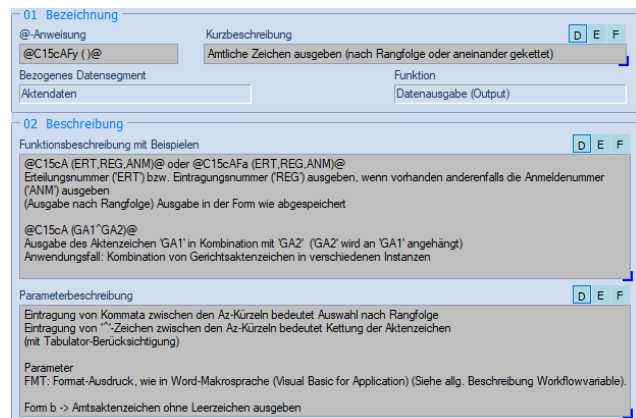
01 Bezeichnung

@-Anweisung
@C15cAFy ( )@

Kurzbeschreibung
D E F
Amtliche Zeichen ausgeben (nach Rangfolge oder aneinander gekettet)

Bezogenes Datensegment
Aktendaten

Funktion
Datenausgabe (Output)

02 Beschreibung

Funktionsbeschreibung mit Beispielen
D E F

@C15cA (ERT,REG,ANM)@ oder @C15cAFa (ERT,REG,ANM)@
Erteilungsnummer ('ERT') bzw. Eintragungsnummer ('REG') ausgeben, wenn vorhanden anderenfalls die Anmeldenummer ('ANM') ausgeben
(Ausgabe nach Rangfolge) Ausgabe in der Form wie abgespeichert

@C15cA (GA1^GA2)@
Ausgabe des Aktenzeichen 'GA1' in Kombination mit 'GA2' ('GA2' wird an 'GA1' angehängt)
Anwendungsfall: Kombination von Gerichtsaktenzeichen in verschiedenen Instanzen

Parameterbeschreibung
D E F

Eintragung von Kommata zwischen den Az-Kürzeln bedeutet Auswahl nach Rangfolge
Eintragung von "^"-Zeichen zwischen den Az-Kürzeln bedeutet Kettung der Aktenzeichen
(mit Tabulator-Berücksichtigung)

Parameter
FMT: Format-Ausdruck, wie in Word-Makrosprache (Visual Basic for Application) (Siehe allg. Beschreibung Workflowvariable).

Form b -> Amtsaktenzeichen ohne Leerzeichen ausgeben